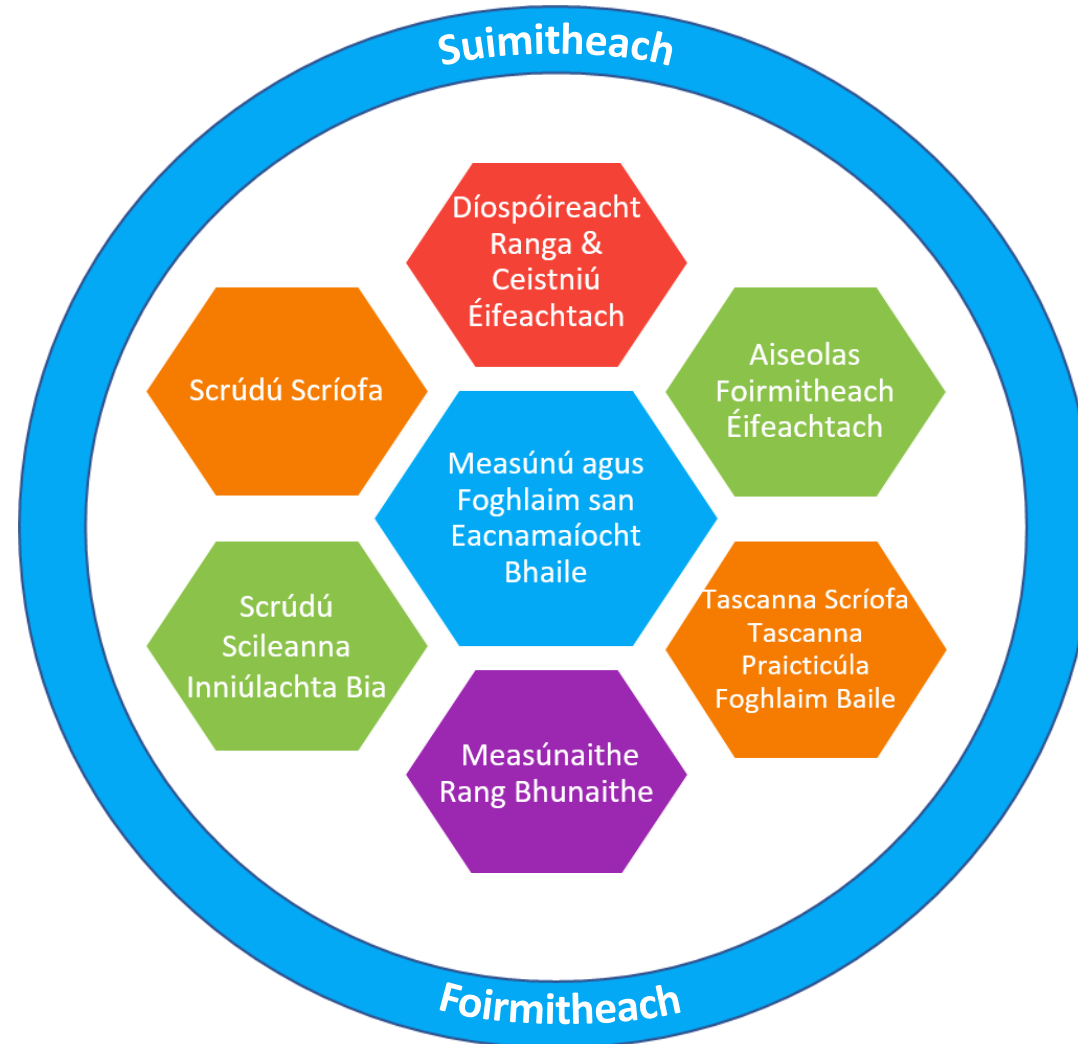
Suimitheach

Díospóireacht Ranga & Ceistniú Éifeachtach

Scrúdú Scríofa

Aiseolas Foirmitheach Éifeachtach

Measúnú agus Foghlaim san Eacnamaíocht Bhaile

Scrúdú Scileanna Inniúlachta Bia

Tascanna Scríofa Tascanna Praicticúla Foghlaim Baile

Measúnaithe Rang Bhunaithe

Foirmitheach